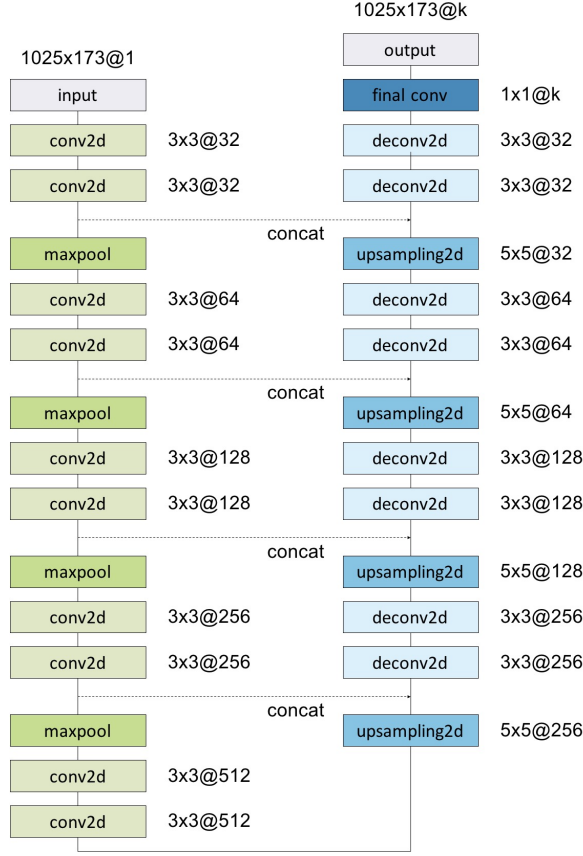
1025x173@k

output

1025x173@1

input

final conv 1x1@k

conv2d 3x3@32

deconv2d 3x3@32

conv2d 3x3@32

deconv2d 3x3@32

concat

maxpool

upsampling2d 5x5@32

conv2d 3x3@64

deconv2d 3x3@64

conv2d 3x3@64

deconv2d 3x3@64

concat

maxpool

upsampling2d 5x5@64

conv2d 3x3@128

deconv2d 3x3@128

conv2d 3x3@128

deconv2d 3x3@128

concat

maxpool

upsampling2d 5x5@128

conv2d 3x3@256

deconv2d 3x3@256

conv2d 3x3@256

deconv2d 3x3@256

concat

maxpool

upsampling2d 5x5@256

conv2d 3x3@512

conv2d 3x3@512